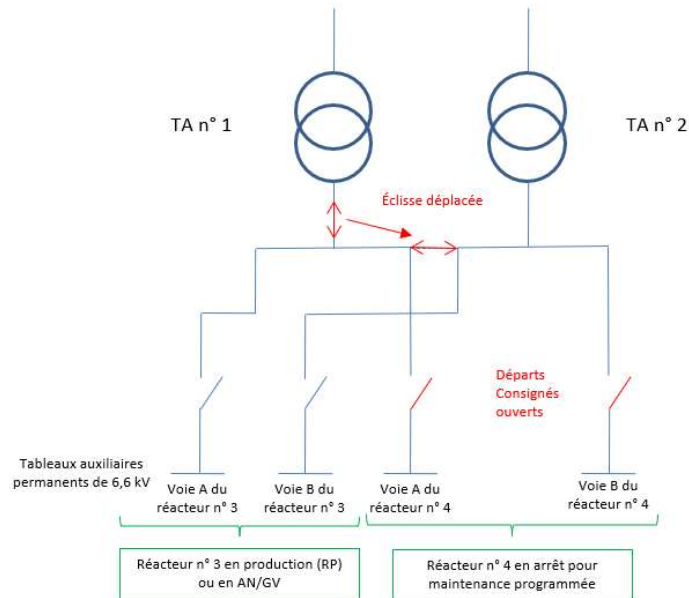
TA n° 1

TA n° 2

Éclisse déplacée

Départs Consignés ouverts

Tableaux auxiliaires permanents de 6,6 kV

Voie A du réacteur n° 3

Voie B du réacteur n° 3

Voie A du réacteur n° 4

Voie B du réacteur n° 4

Réacteur n° 3 en production (RP) ou en AN/GV

Réacteur n° 4 en arrêt pour maintenance programmée